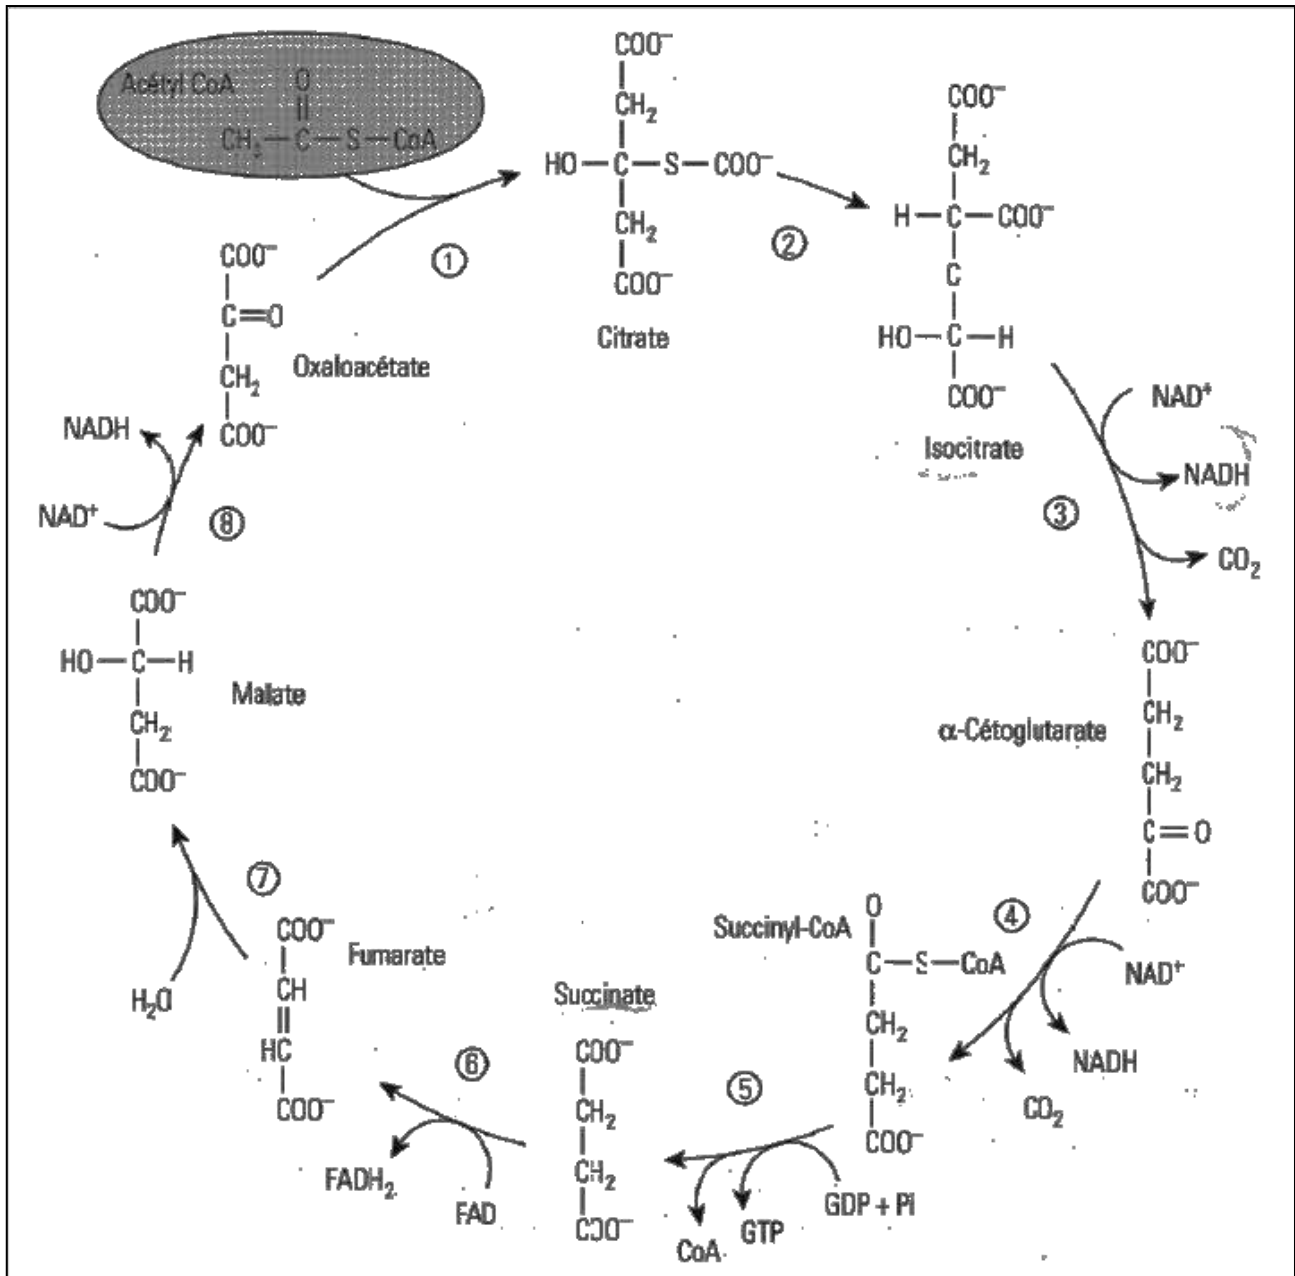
Acétyl CoA
O
$CH_3 - C - S - CoA$

$COO^-$
$CH_2$
$HO - C - S - COO^-$
$CH_2$
$COO^-$
Citrate

①
②

$COO^-$
$CH_2$
$H - C - COO^-$
C
$HO - C - H$
$COO^-$
Isocitrate

$NAD^+$
NADH
③
$CO_2$

$COO^-$
$CH_2$
$CH_2$
$C = O$
$COO^-$
α-Cétoglutarate

④
$NAD^+$
NADH
$CO_2$

Succinyl-CoA
O
$C - S - CoA$
$CH_2$
$CH_2$
$COO^-$

⑤
GDP + Pi
GTP
CoA

Succinate
$COO^-$
$CH_2$
$CH_2$
$COO^-$

⑥
FAD
$FADH_2$

$COO^-$
CH
HC
$COO^-$
Fumarate

⑦
$H_2O$

$COO^-$
$HO - C - H$
$CH_2$
$COO^-$
Malate

⑧
$NAD^+$
NADH

$COO^-$
$C = O$
$CH_2$
$COO^-$
Oxaloacétate